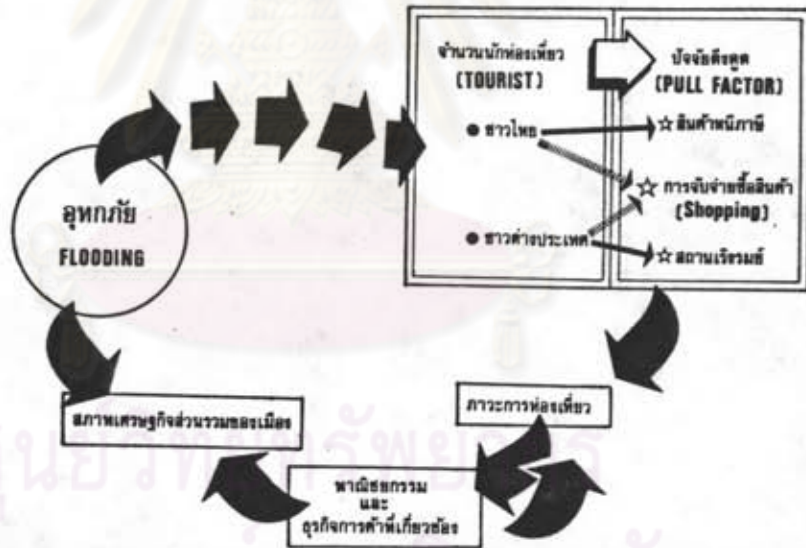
จำนวนนักท่องเที่ยว (TOURIST)

● ชาวไทย

● ชาวต่างประเทศ

ปัจจัยดึงดูด (PULL FACTOR)

☆ สินค้าหนีภาษี

☆ การจับจ่ายซื้อสินค้า (Shopping)

☆ สถานเริงรมย์

อุทกภัย FLOODING

ภาวะการท่องเที่ยว

พาณิชยกรรม และ ธุรกิจการค้าที่เกี่ยวข้อง

สภาพเศรษฐกิจส่วนรวมของเมือง